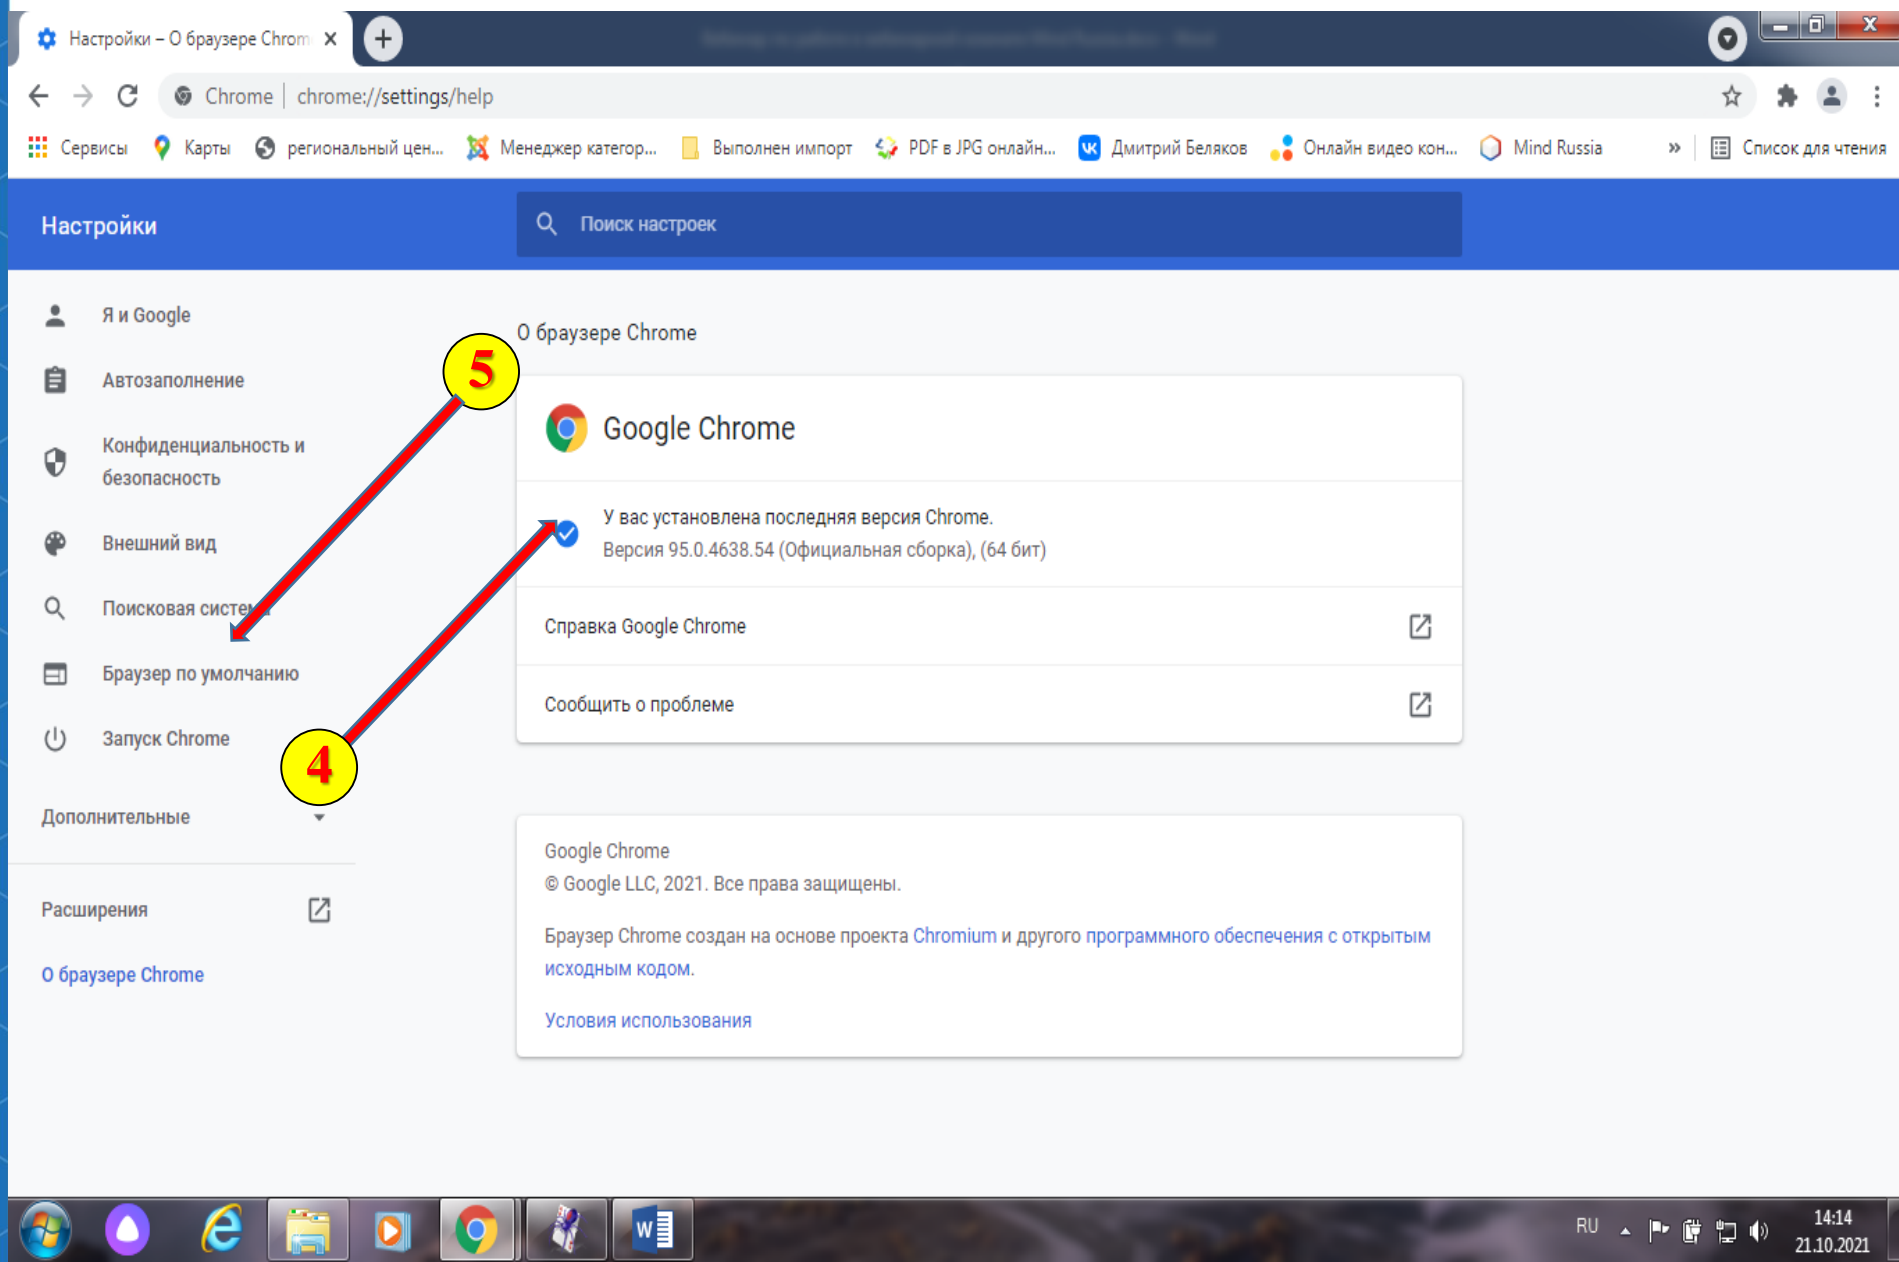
Настройки – О браузере Chrom ×

Chrome | chrome://settings/help

Сервисы Карты региональный цен... Менеджер категор... Выполнен импорт PDF в JPG онлайн... Дмитрий Беляков Онлайн видео кон... Mind Russia » Список для чтения

Настройки

Поиск настроек

Я и Google

Автозаполнение

Конфиденциальность и безопасность

Внешний вид

Поисковая систе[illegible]

Браузер по умолчанию

Запуск Chrome

Дополнительные

Расширения

О браузере Chrome

5

4

О браузере Chrome

Google Chrome

У вас установлена последняя версия Chrome.
Версия 95.0.4638.54 (Официальная сборка), (64 бит)

Справка Google Chrome

Сообщить о проблеме

Google Chrome
© Google LLC, 2021. Все права защищены.

Браузер Chrome создан на основе проекта Chromium и другого программного обеспечения с открытым исходным кодом.

Условия использования

RU 14:14 21.10.2021